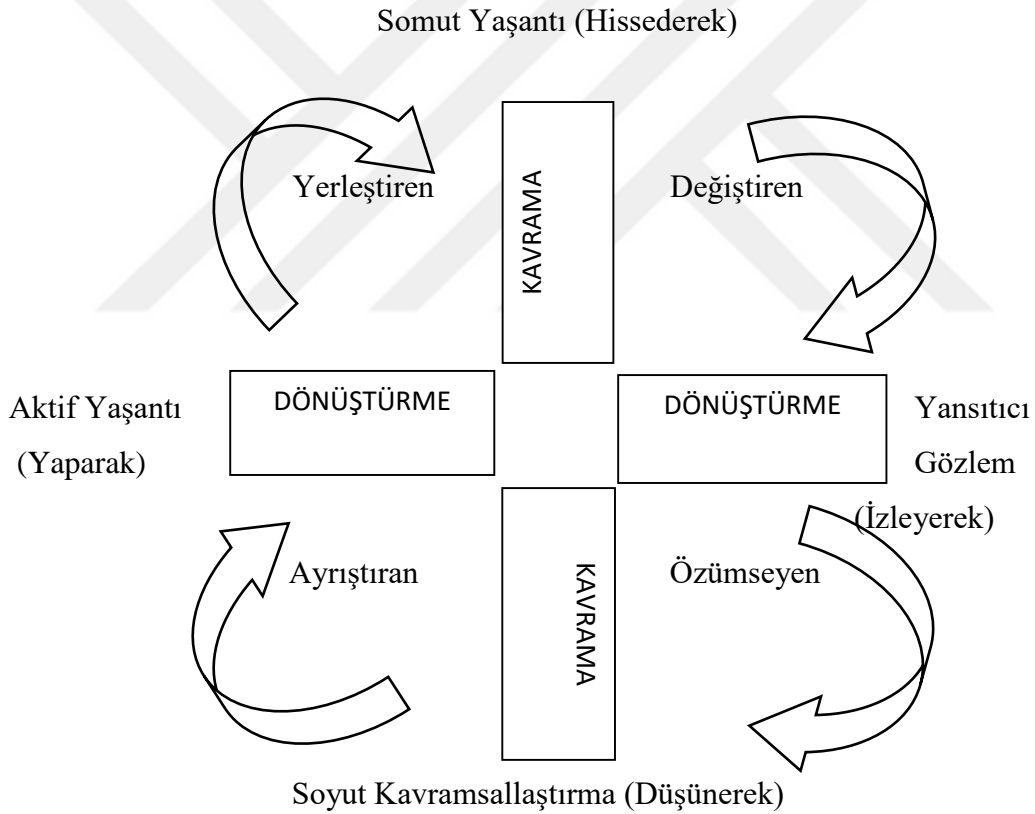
Somut Yaşantı (Hissederek)

Yerleştiren

KAVRAMA

Değiştiren

Aktif Yaşantı (Yaparak)

DÖNÜŞTÜRME

DÖNÜŞTÜRME

Yansıtıcı Gözlem (İzleyerek)

Ayrıştıran

KAVRAMA

Özümseyen

Soyut Kavramsallaştırma (Düşünerek)